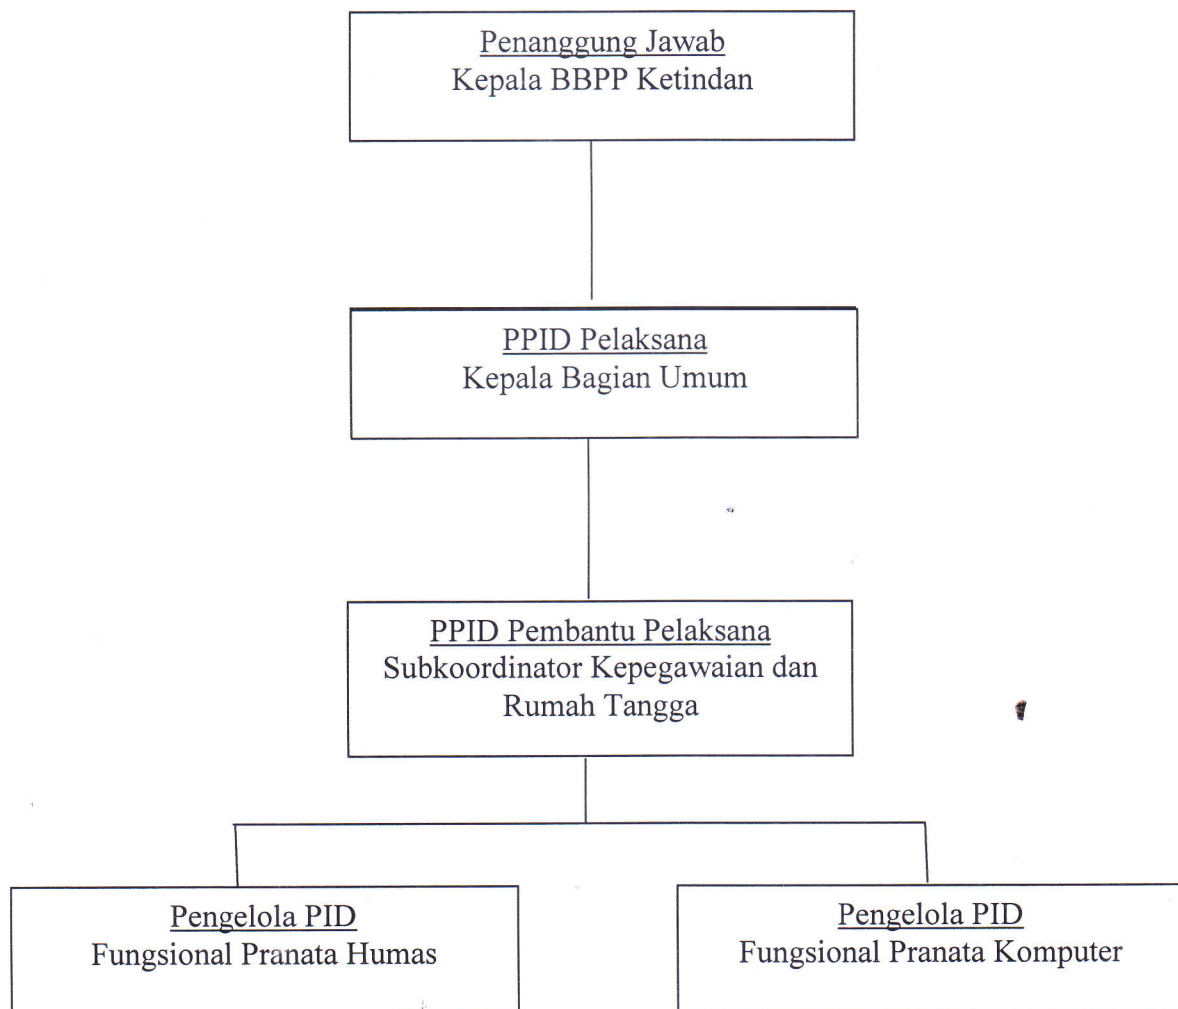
Penanggung Jawab
Kepala BBPP Ketindan

PPID Pelaksana
Kepala Bagian Umum

PPID Pembantu Pelaksana
Subkoordinator Kepegawaian dan Rumah Tangga

Pengelola PID
Fungsional Pranata Humas

Pengelola PID
Fungsional Pranata Komputer